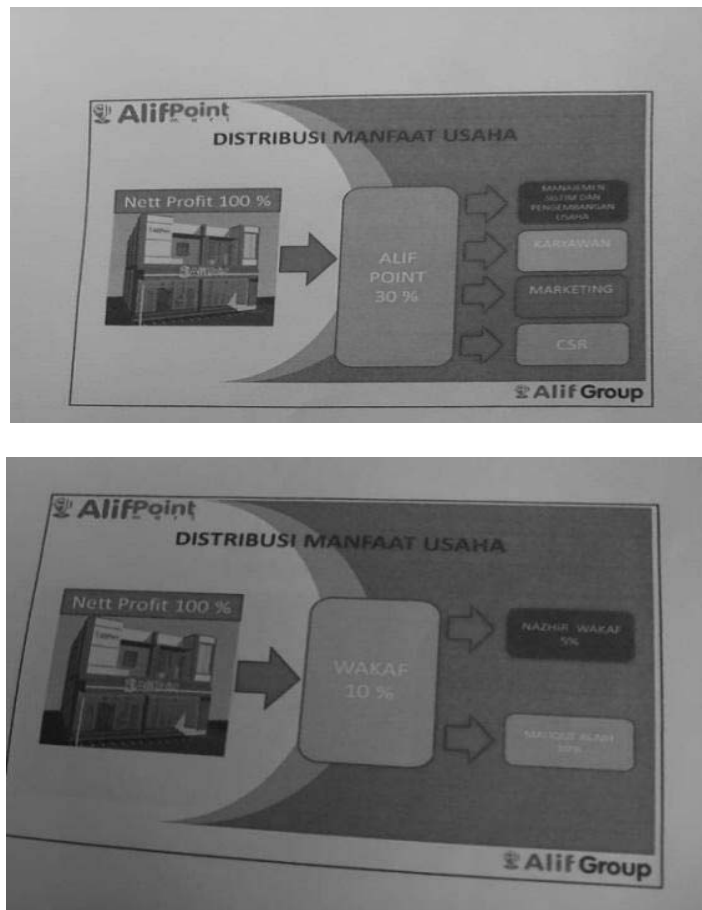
AlifPoint

DISTRIBUSI MANFAAT USAHA

Nett Profit 100 %

ALIF POINT 30 %

MANAJEMEN SISTIM DAN PENGEMBANGAN USAHA

KARYAWAN

MARKETING

CSR

Alif Group

AlifPoint

DISTRIBUSI MANFAAT USAHA

Nett Profit 100 %

WAKAF 10 %

NAZHIR WAKAF 5%

MAUQUF ALAIH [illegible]

Alif Group